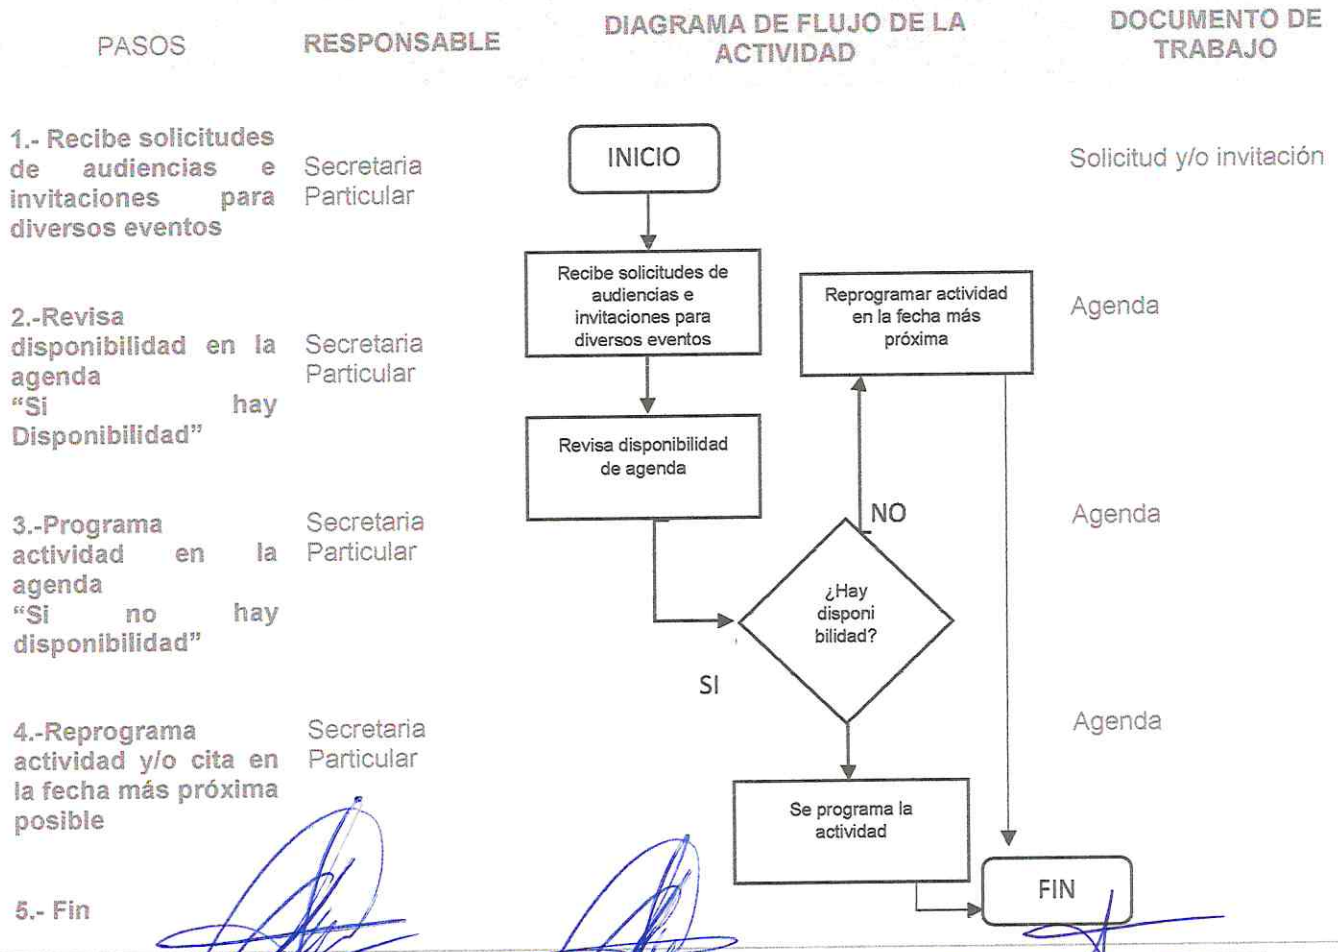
PASOS

RESPONSABLE

DIAGRAMA DE FLUJO DE LA ACTIVIDAD

DOCUMENTO DE TRABAJO

1.- Recibe solicitudes de audiencias e invitaciones para diversos eventos

Secretaria Particular

Solicitud y/o invitación

2.-Revisa disponibilidad en la agenda "Si hay Disponibilidad"

Secretaria Particular

Agenda

3.-Programa actividad en la agenda "Si no hay disponibilidad"

Secretaria Particular

Agenda

4.-Reprograma actividad y/o cita en la fecha más próxima posible

Secretaria Particular

Agenda

5.- Fin

INICIO

Recibe solicitudes de audiencias e invitaciones para diversos eventos

Revisa disponibilidad de agenda

¿Hay disponi bilidad?

NO

SI

Reprogramar actividad en la fecha más próxima

Se programa la actividad

FIN